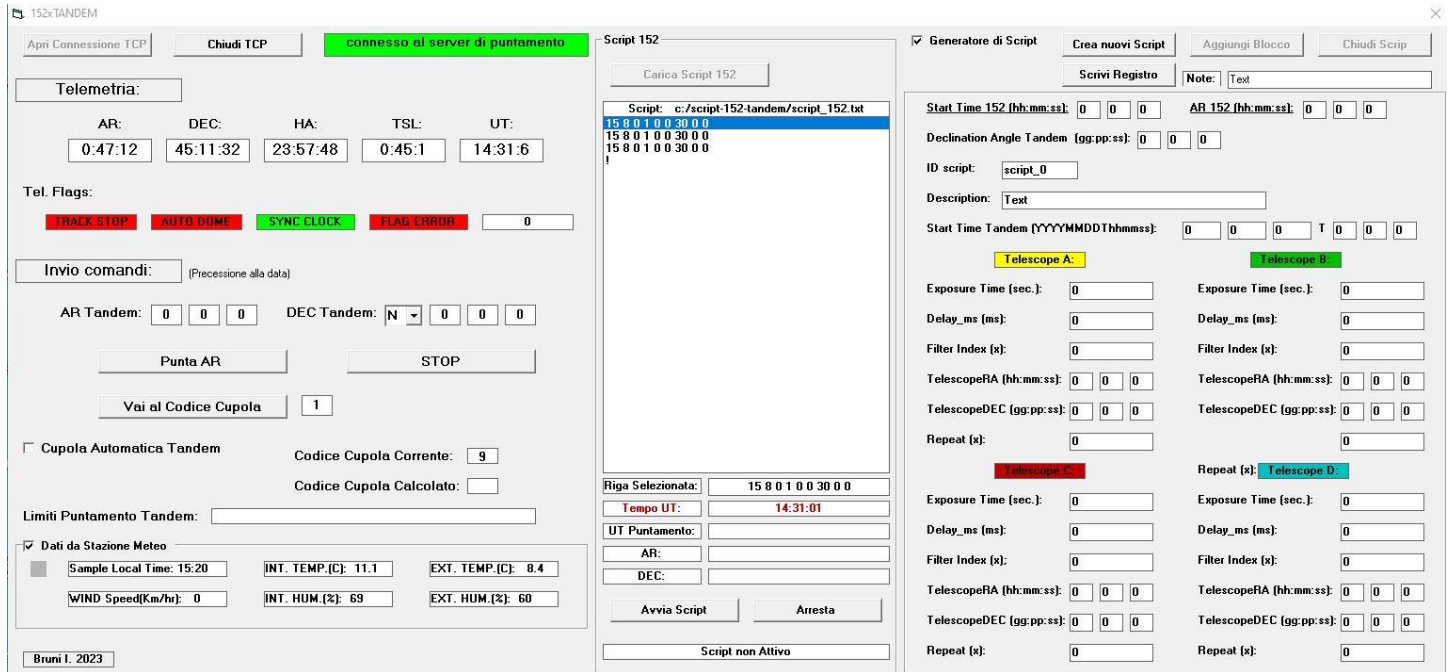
152xTANDEM

Apri Connessione TCP | Chiudi TCP | connesso al server di puntamento

Telemetria:

AR: 0:47:12
DEC: 45:11:32
HA: 23:57:48
TSL: 0:45:1
UT: 14:31:6

Tel. Flags:

TRACK STOP | AUTO DOME | SYNC CLOCK | FLAG ERROR | 0

Invio comandi: (Precessione alla data)

AR Tandem: 0 0 0
DEC Tandem: N 0 0 0

Punta AR
STOP

Vai al Codice Cupola 1

Cupola Automatica Tandem
Codice Cupola Corrente: 9
Codice Cupola Calcolato:

Limiti Puntamento Tandem:

Dati da Stazione Meteo
Sample Local Time: 15:20
INT. TEMP.(C): 11.1
EXT. TEMP.(C): 8.4
WIND Speed(Km/hr): 0
INT. HUM.(%): 69
EXT. HUM.(%): 60

Bruni I. 2023

Script 152

Carica Script 152

Script: c:/script-152-tandem/script_152.txt
15 8 0 1 0 0 30 0 0
15 8 0 1 0 0 30 0 0
15 8 0 1 0 0 30 0 0
!

Riga Selezionata: 15 8 0 1 0 0 30 0 0
Tempo UT: 14:31:01
UT Puntamento:
AR:
DEC:

Avvia Script | Arresta

Script non Attivo

Generatore di Script | Crea nuovi Script | Aggiungi Blocco | Chiudi Scrip
Scrivi Registro | Note: Text

Start Time 152 (hh:mm:ss): 0 0 0
AR 152 (hh:mm:ss): 0 0 0
Declination Angle Tandem (gg:pp:ss): 0 0 0
ID script: script_0
Description: Text
Start Time Tandem (YYYYMMDDThhmmss): 0 0 0 T 0 0 0

Telescope A:
Exposure Time (sec.): 0
Delay_ms (ms): 0
Filter Index (x): 0
TelescopeRA (hh:mm:ss): 0 0 0
TelescopeDEC (gg:pp:ss): 0 0 0
Repeat (x): 0

Telescope B:
Exposure Time (sec.): 0
Delay_ms (ms): 0
Filter Index (x): 0
TelescopeRA (hh:mm:ss): 0 0 0
TelescopeDEC (gg:pp:ss): 0 0 0
0

Telescope C:
Exposure Time (sec.): 0
Delay_ms (ms): 0
Filter Index (x); 0
TelescopeRA (hh:mm:ss): 0 0 0
TelescopeDEC (gg:pp:ss): 0 0 0
Repeat (x): 0

Repeat (x): Telescope D:
Exposure Time (sec.): 0
Delay_ms (ms): 0
Filter Index (x): 0
TelescopeRA (hh:mm:ss): 0 0 0
TelescopeDEC (gg:pp:ss): 0 0 0
Repeat (x): 0